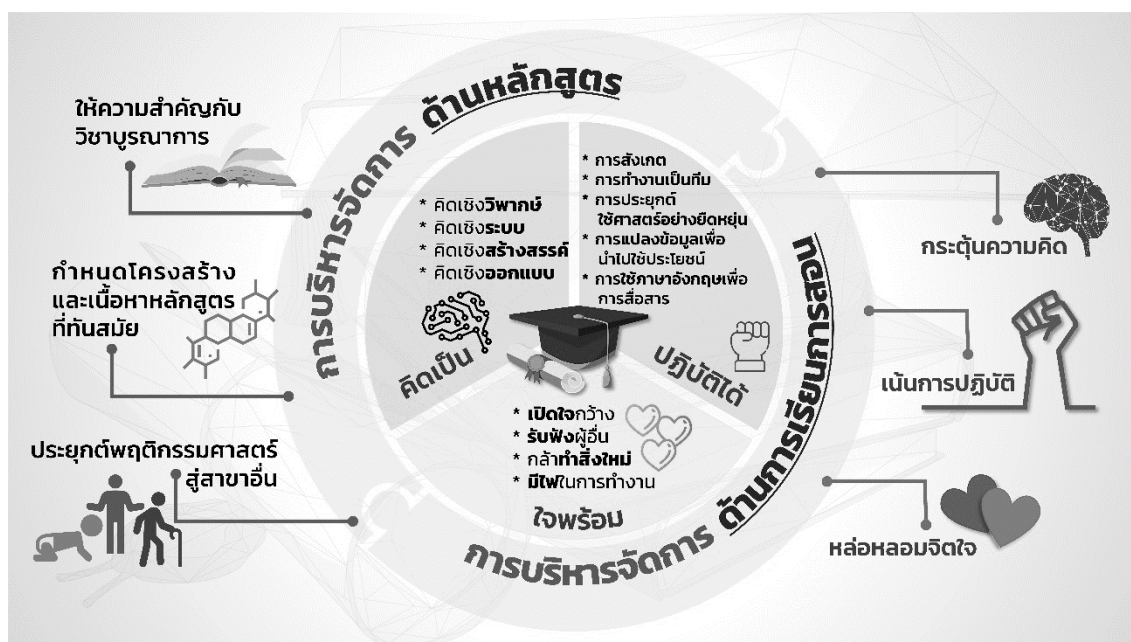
การบริหารจัดการ ด้านหลักสูตร

ให้ความสำคัญกับวิชาบูรณาการ

กำหนดโครงสร้างและเนื้อหาหลักสูตรที่ทันสมัย

ประยุกต์พฤติกรรมศาสตร์สู่สาขาอื่น

* คิดเชิงวิพากษ์
* คิดเชิงระบบ
* คิดเชิงสร้างสรรค์
* คิดเชิงออกแบบ

คิดเป็น

* การสังเกต
* การทำงานเป็นทีม
* การประยุกต์ใช้ศาสตร์อย่างยืดหยุ่น
* การแปลงข้อมูลเพื่อนำไปใช้ประโยชน์
* การใช้ภาษาอังกฤษเพื่อการสื่อสาร

ปฏิบัติได้

* เปิดใจกว้าง
* รับฟังผู้อื่น
* กล้าทำสิ่งใหม่
* มีไฟในการทำงาน

ใจพร้อม

การบริหารจัดการ ด้านการเรียนการสอน

กระตุ้นความคิด

เน้นการปฏิบัติ

หล่อหลอมจิตใจ